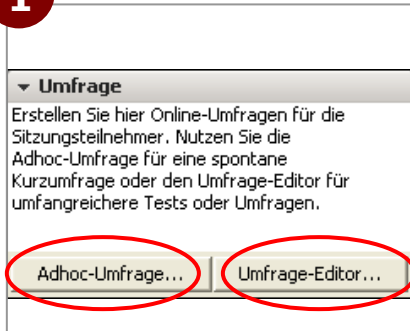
1

▾ Umfrage

Erstellen Sie hier Online-Umfragen für die Sitzungsteilnehmer. Nutzen Sie die Adhoc-Umfrage für eine spontane Kurzumfrage oder den Umfrage-Editor für umfangreichere Tests oder Umfragen.

Adhoc-Umfrage...

Umfrage-Editor...